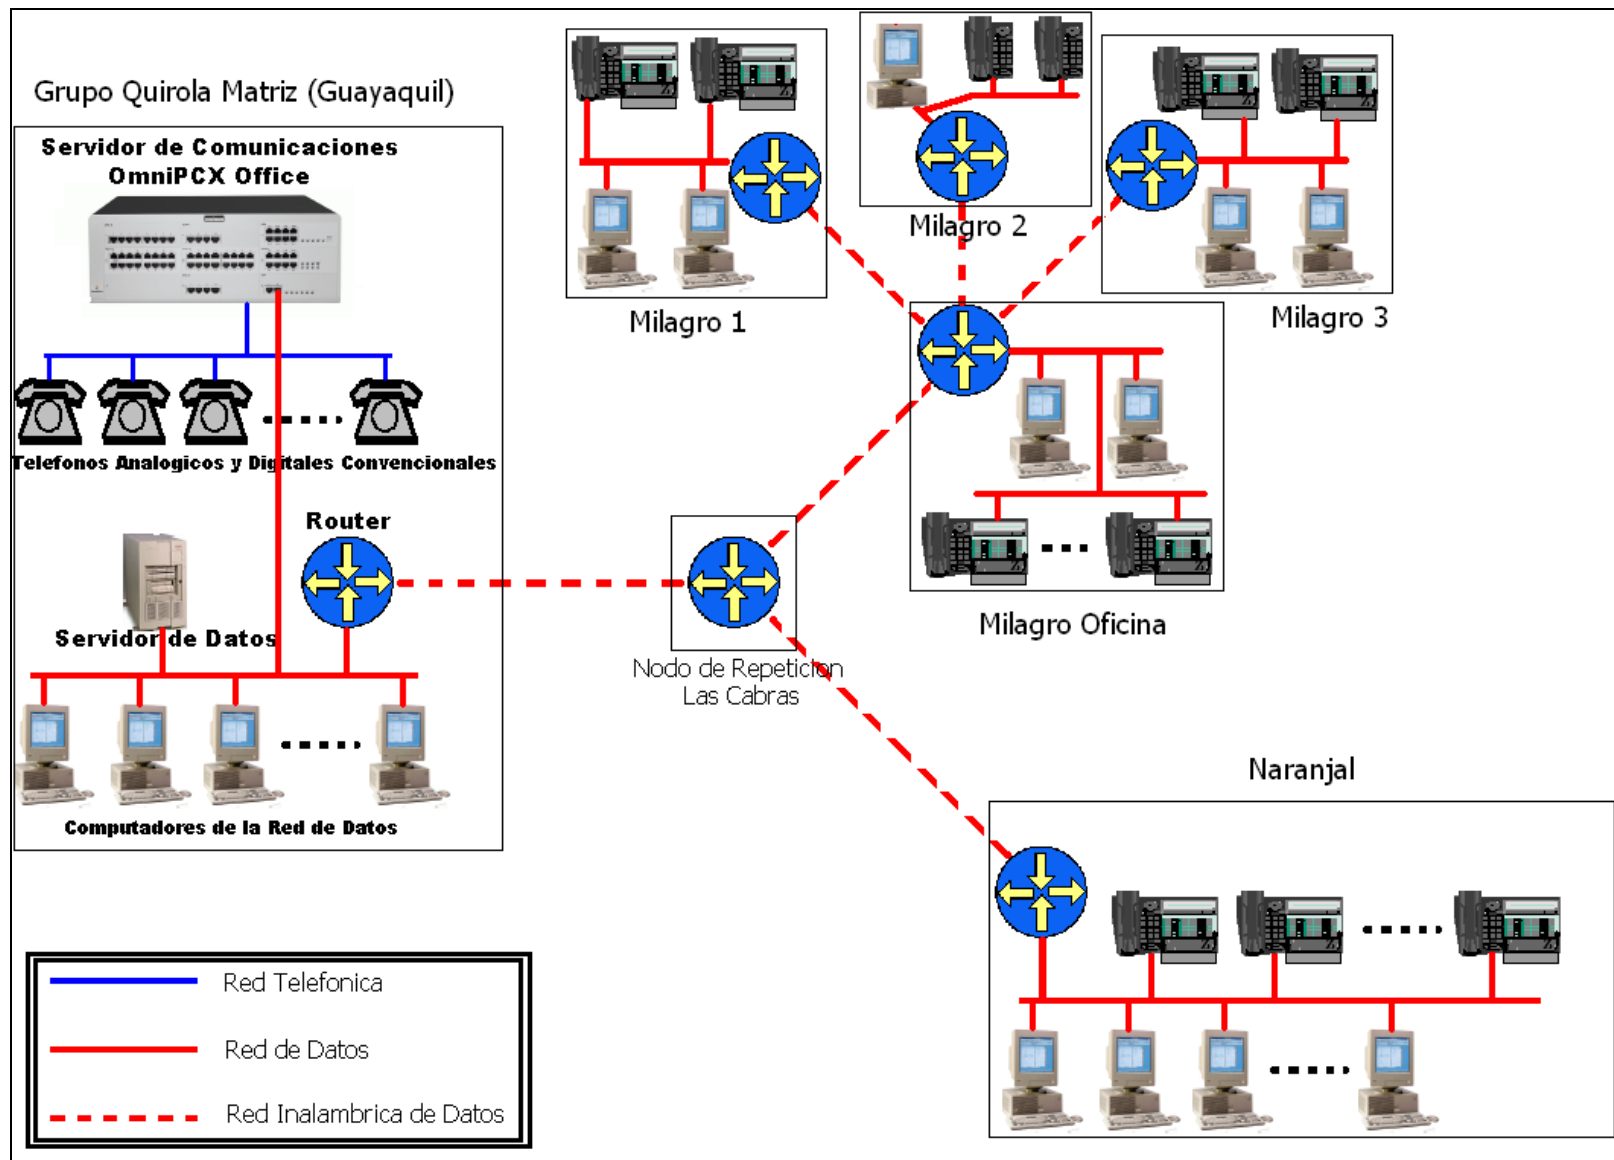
Grupo Quirola Matriz (Guayaquil)

Servidor de Comunicaciones OmniPCX Office

Telefonos Analogicos y Digitales Convencionales

Router

Servidor de Datos

Computadores de la Red de Datos

Milagro 1

Milagro 2

Milagro 3

Milagro Oficina

Nodo de Repeticion Las Cabras

Naranjal

Red Telefonica

Red de Datos

Red Inalambrica de Datos